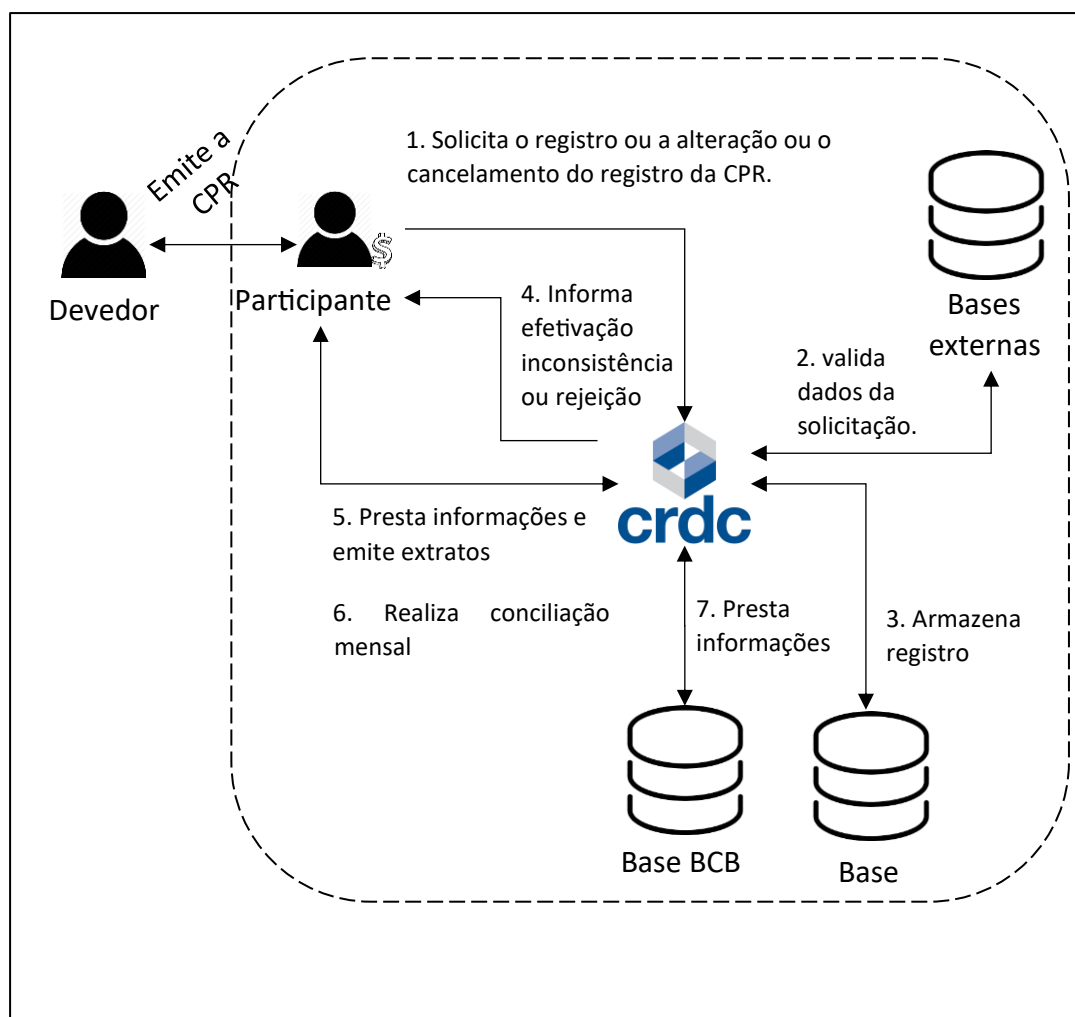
Emite a CPR

Devedor

Participante

1. Solicita o registro ou a alteração ou o cancelamento do registro da CPR.

Bases externas

4. Informa efetivação inconsistência ou rejeição

2. valida dados da solicitação.

crdc

5. Presta informações e emite extratos

6. Realiza conciliação mensal

7. Presta informações

3. Armazena registro

Base BCB

Base